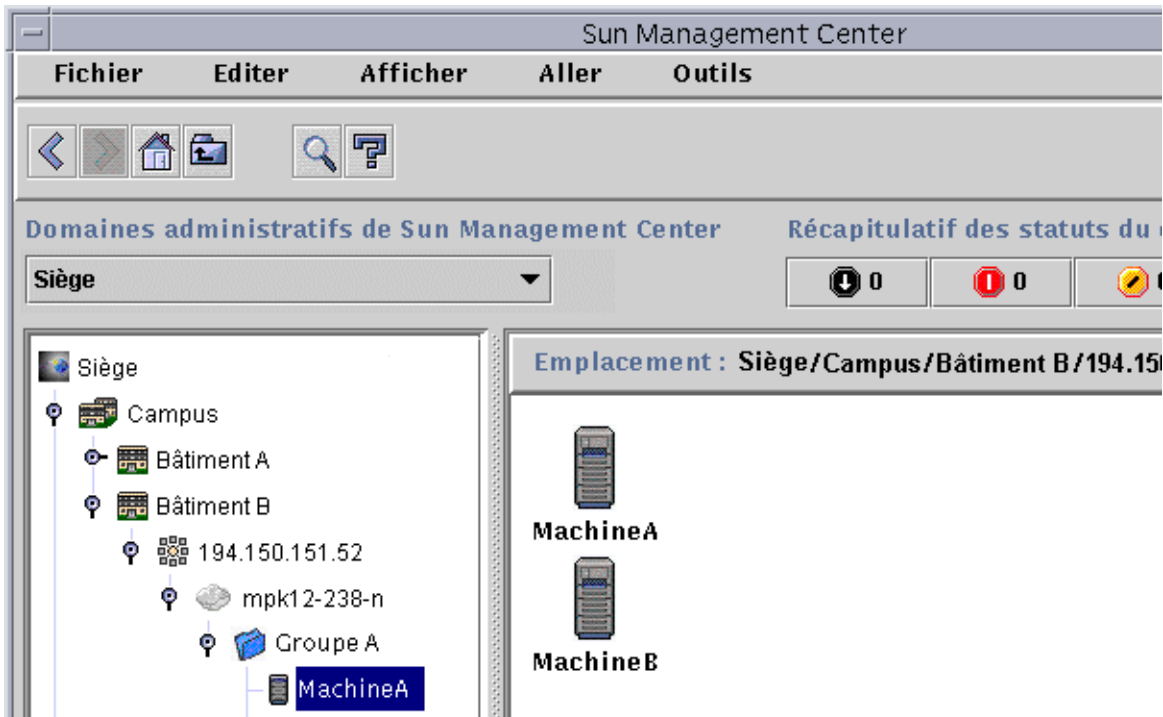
Sun Management Center

Fichier Editer Afficher Aller Outils

Domaines administratifs de Sun Management Center

Siège

Récapitulatif des statuts du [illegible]

0 0 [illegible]

Siège
Campus
Bâtiment A
Bâtiment B
194.150.151.52
mpk12-238-n
Groupe A
MachineA

Emplacement : Siège/Campus/Bâtiment B/194.15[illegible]

MachineA

MachineB